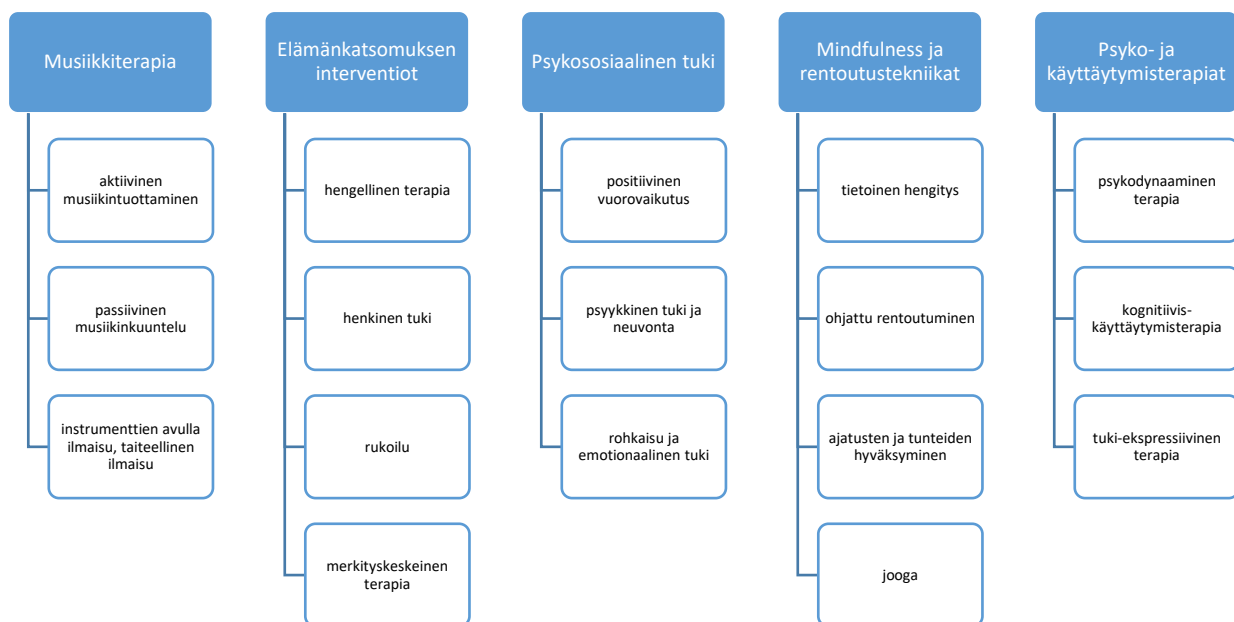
Musiikkiterapia

aktiivinen musiikintuottaminen

passiivinen musiikinkuuntelu

instrumenttien avulla ilmaisu, taiteellinen ilmaisu

Elämänkatsomuksen interventiot

hengellinen terapia

henkinen tuki

rukoilu

merkityskeskeinen terapia

Psykososiaalinen tuki

positiivinen vuorovaikutus

psyykkinen tuki ja neuvonta

rohkaisu ja emotionaalinen tuki

Mindfulness ja rentoutustekniikat

tietoinen hengitys

ohjattu rentoutuminen

ajatusten ja tunteiden hyväksyminen

jooga

Psyko- ja käyttäytymisterapiat

psykodynaaminen terapia

kognitiivis-käyttäytymisterapia

tuki-ekspressiivinen terapia